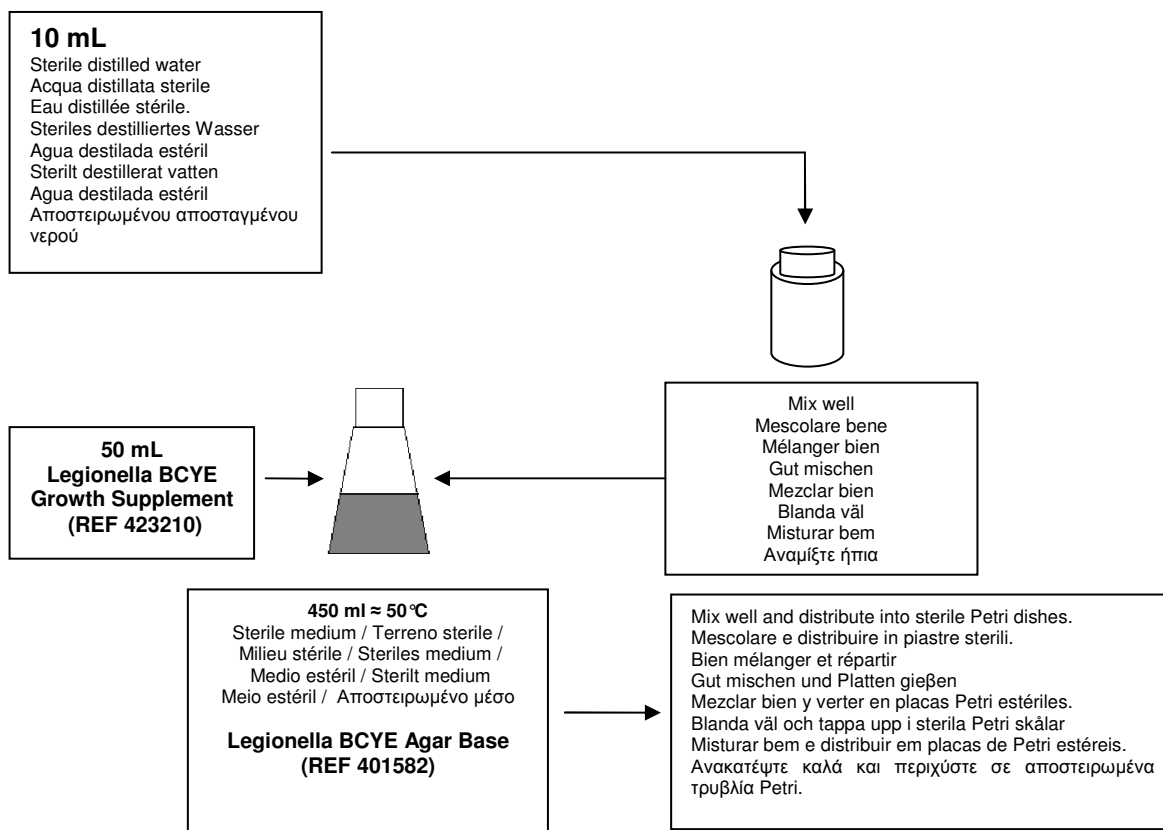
**10 mL**
Sterile distilled water
Acqua distillata sterile
Eau distillée stérile.
Steriles destilliertes Wasser
Agua destilada estéril
Sterilt destillerat vatten
Agua destilada estéril
Αποστειρωμένου αποσταγμένου νερού

Mix well
Mescolare bene
Mélanger bien
Gut mischen
Mezclar bien
Blanda väl
Misturar bem
Αναμίξτε ήπια

**50 mL**
**Legionella BCYE Growth Supplement (REF 423210)**

**450 ml ≈ 50°C**
Sterile medium / Terreno sterile / Milieu stérile / Steriles medium / Medio estéril / Sterilt medium
Meio estéril / Αποστειρωμένο μέσο

**Legionella BCYE Agar Base (REF 401582)**

Mix well and distribute into sterile Petri dishes.
Mescolare e distribuire in piastre sterili.
Bien mélanger et répartir
Gut mischen und Platten gieβen
Mezclar bien y verter en placas Petri estériles.
Blanda väl och tappa upp i sterila Petri skålar
Misturar bem e distribuir em placas de Petri estéreis.
Ανακατέψτε καλά και περιχύστε σε αποστειρωμένα τρυβλία Petri.